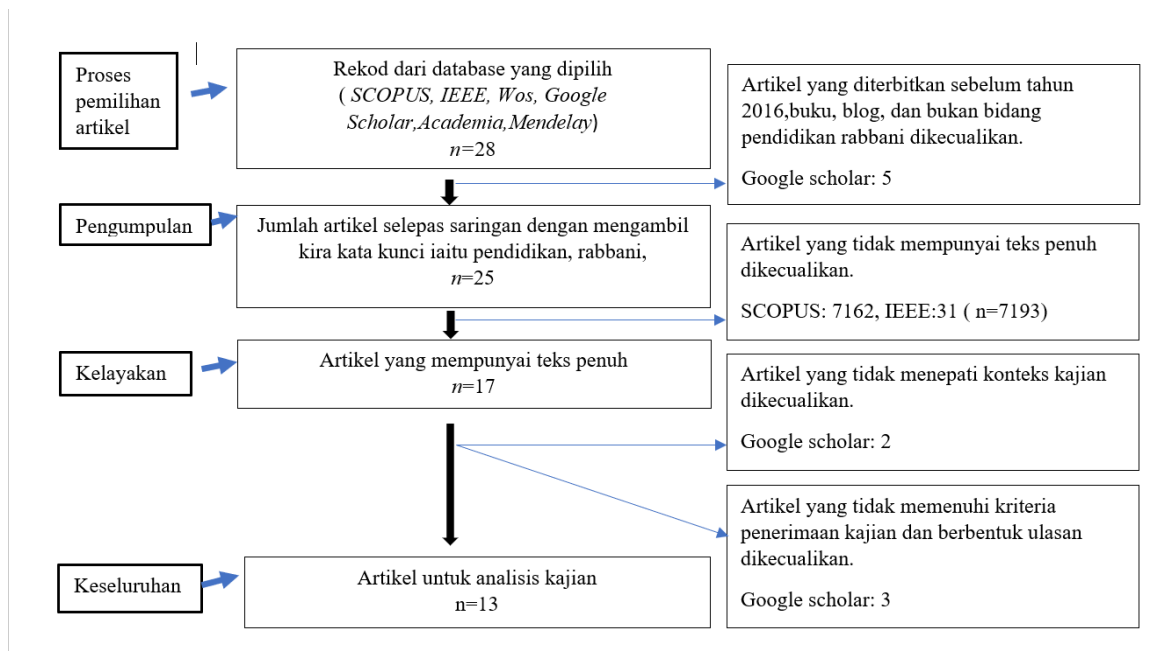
Proses pemilihan artikel

Rekod dari database yang dipilih
( *SCOPUS, IEEE, Wos, Google Scholar,Academia,Mendelay*)
*n*=28

Artikel yang diterbitkan sebelum tahun 2016,buku, blog, dan bukan bidang pendidikan rabbani dikecualikan.

Google scholar: 5

Pengumpulan

Jumlah artikel selepas saringan dengan mengambil kira kata kunci iaitu pendidikan, rabbani,
*n*=25

Artikel yang tidak mempunyai teks penuh dikecualikan.

SCOPUS: 7162, IEEE:31 ( n=7193)

Kelayakan

Artikel yang mempunyai teks penuh
*n*=17

Artikel yang tidak menepati konteks kajian dikecualikan.

Google scholar: 2

Artikel yang tidak memenuhi kriteria penerimaan kajian dan berbentuk ulasan dikecualikan.

Google scholar: 3

Keseluruhan

Artikel untuk analisis kajian
n=13